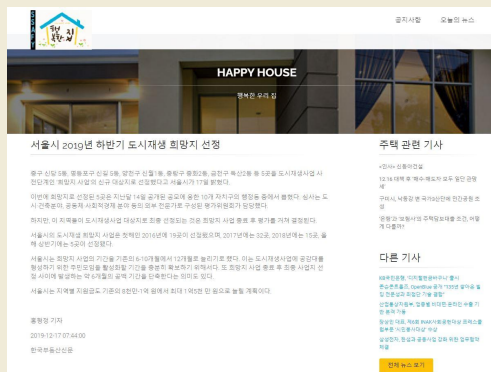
행복한 우리 집

공지사항 오늘의 뉴스

HAPPY HOUSE

행복한 우리 집

서울시 2019년 하반기 도시재생 희망지 선정

중구 신당 5동, 영등포구 신길 5동, 강민구 신월1동, 중랑구 중화2동, 금천구 독산2동 등 5곳을 도시재생사업 시 전단계인 '희망지 사업'의 신규 대상지로 선정했다고 서울시가 17일 밝혔다.

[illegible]

하지만, 이 지역들이 도시재생사업 대상지로 최종 선정되는 것은 희망지 사업 종료 후 평가를 거쳐 결정된다.

서울시의 도시재생 희망지 사업은 정책인 2016년에 15곳이 선정된 2017년에는 32곳, 2018년에는 15곳, 올해 상반기에는 5곳이 선정됐다.

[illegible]

서울시는 지역별 지원금도 기존의 8천만~1억 원에서 최대 1억5천 만 원으로 늘릴 계획이다.

홍형정 기자
2019-12-17 07:44:00
한국부동산신문

주택 관련 기사

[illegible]

다른 기사

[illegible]

전체 뉴스 보기